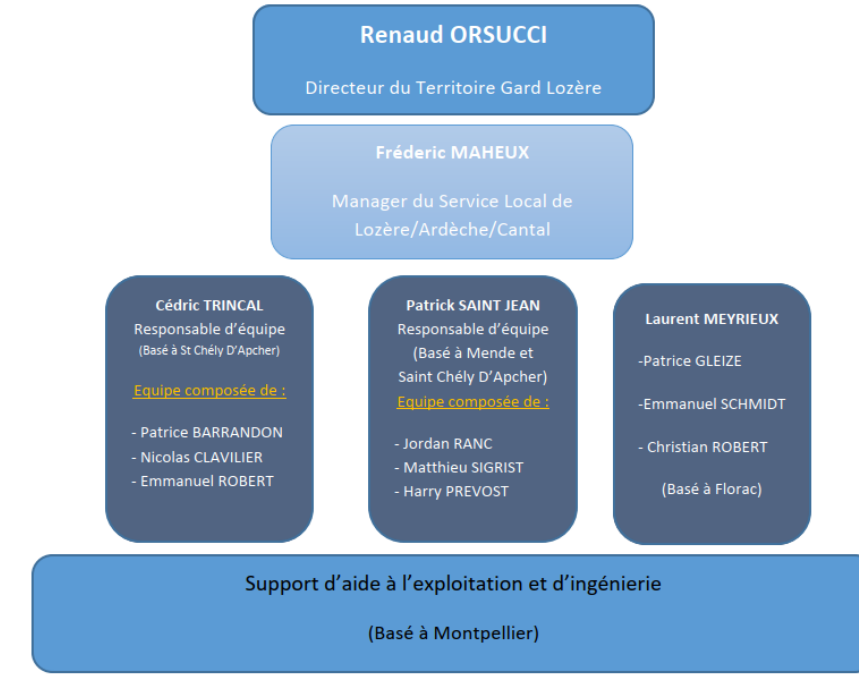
Renaud ORSUCCI

Directeur du Territoire Gard Lozère

Fréderic MAHEUX

Manager du Service Local de Lozère/Ardèche/Cantal

Cédric TRINCAL
Responsable d'équipe
(Basé à St Chély D'Apcher)

Equipe composée de :

- Patrice BARRANDON
- Nicolas CLAVILIER
- Emmanuel ROBERT

Patrick SAINT JEAN
Responsable d'équipe
(Basé à Mende et Saint Chély D'Apcher)
Equipe composée de :

- Jordan RANC
- Matthieu SIGRIST
- Harry PREVOST

Laurent MEYRIEUX

-Patrice GLEIZE

-Emmanuel SCHMIDT

- Christian ROBERT

(Basé à Florac)

Support d'aide à l'exploitation et d'ingénierie

(Basé à Montpellier)